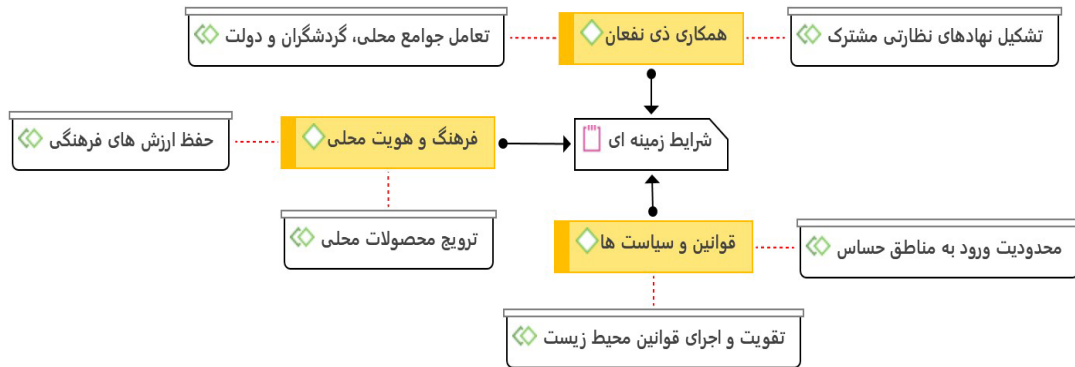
همکاری ذی نفعان

تعامل جوامع محلی، گردشگران و دولت

تشکیل نهادهای نظارتی مشترک

فرهنگ و هویت محلی

حفظ ارزش های فرهنگی

شرایط زمینه ای

ترویج محصولات محلی

قوانین و سیاست ها

محدودیت ورود به مناطق حساس

تقویت و اجرای قوانین محیط زیست